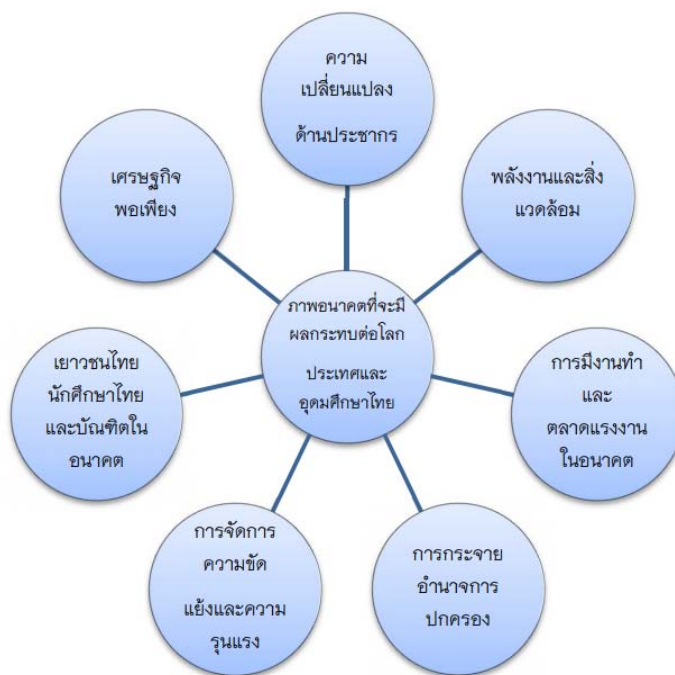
ภาพอนาคตที่จะมีผลกระทบต่อโลก ประเทศและอุดมศึกษาไทย

ความเปลี่ยนแปลง ด้านประชากร

พลังงานและสิ่งแวดล้อม

การมีงานทำ และ ตลาดแรงงานในอนาคต

การกระจายอำนาจการปกครอง

การจัดการความขัด แย้งและความรุนแรง

เยาวชนไทย นักศึกษาไทย และบัณฑิตในอนาคต

เศรษฐกิจพอเพียง